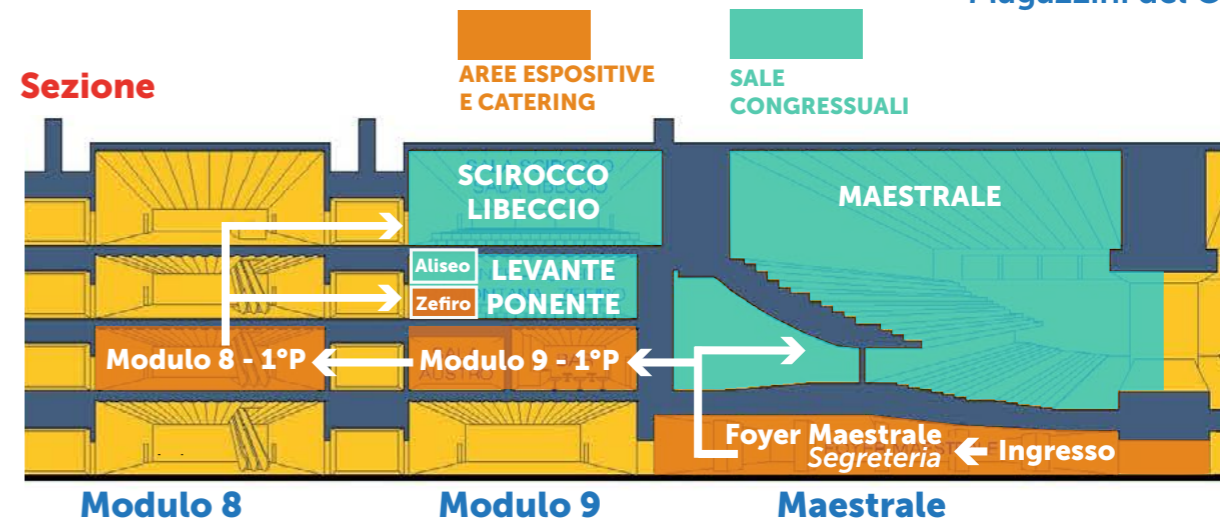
Magazzini del C

Sezione

AREE ESPOSITIVE E CATERING

SALE CONGRESSUALI

SCIROCCO LIBECCIO

MAESTRALE

Aliseo

LEVANTE

Zefiro

PONENTE

Modulo 8 - 1°P

Modulo 9 - 1°P

Foyer Maestrale
Segreteria

Ingresso

Modulo 8

Modulo 9

Maestrale